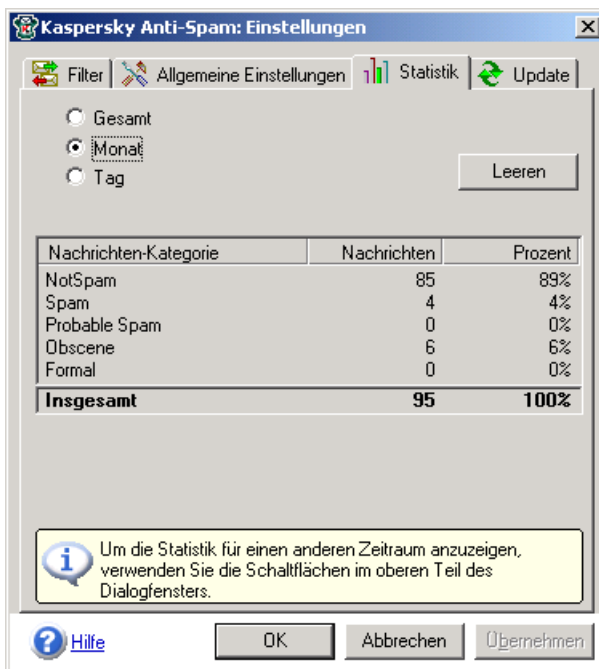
Kaspersky Anti-Spam: Einstellungen

Filter | Allgemeine Einstellungen | Statistik | Update

Gesamt
Monat
Tag

Leeren

| Nachrichten-Kategorie | Nachrichten | Prozent |
|---|---|---|
| NotSpam | 85 | 89% |
| Spam | 4 | 4% |
| Probable Spam | 0 | 0% |
| Obscene | 6 | 6% |
| Formal | 0 | 0% |
| **Insgesamt** | **95** | **100%** |

Um die Statistik für einen anderen Zeitraum anzuzeigen, verwenden Sie die Schaltflächen im oberen Teil des Dialogfensters.

Hilfe

OK

Abbrechen

Übernehmen